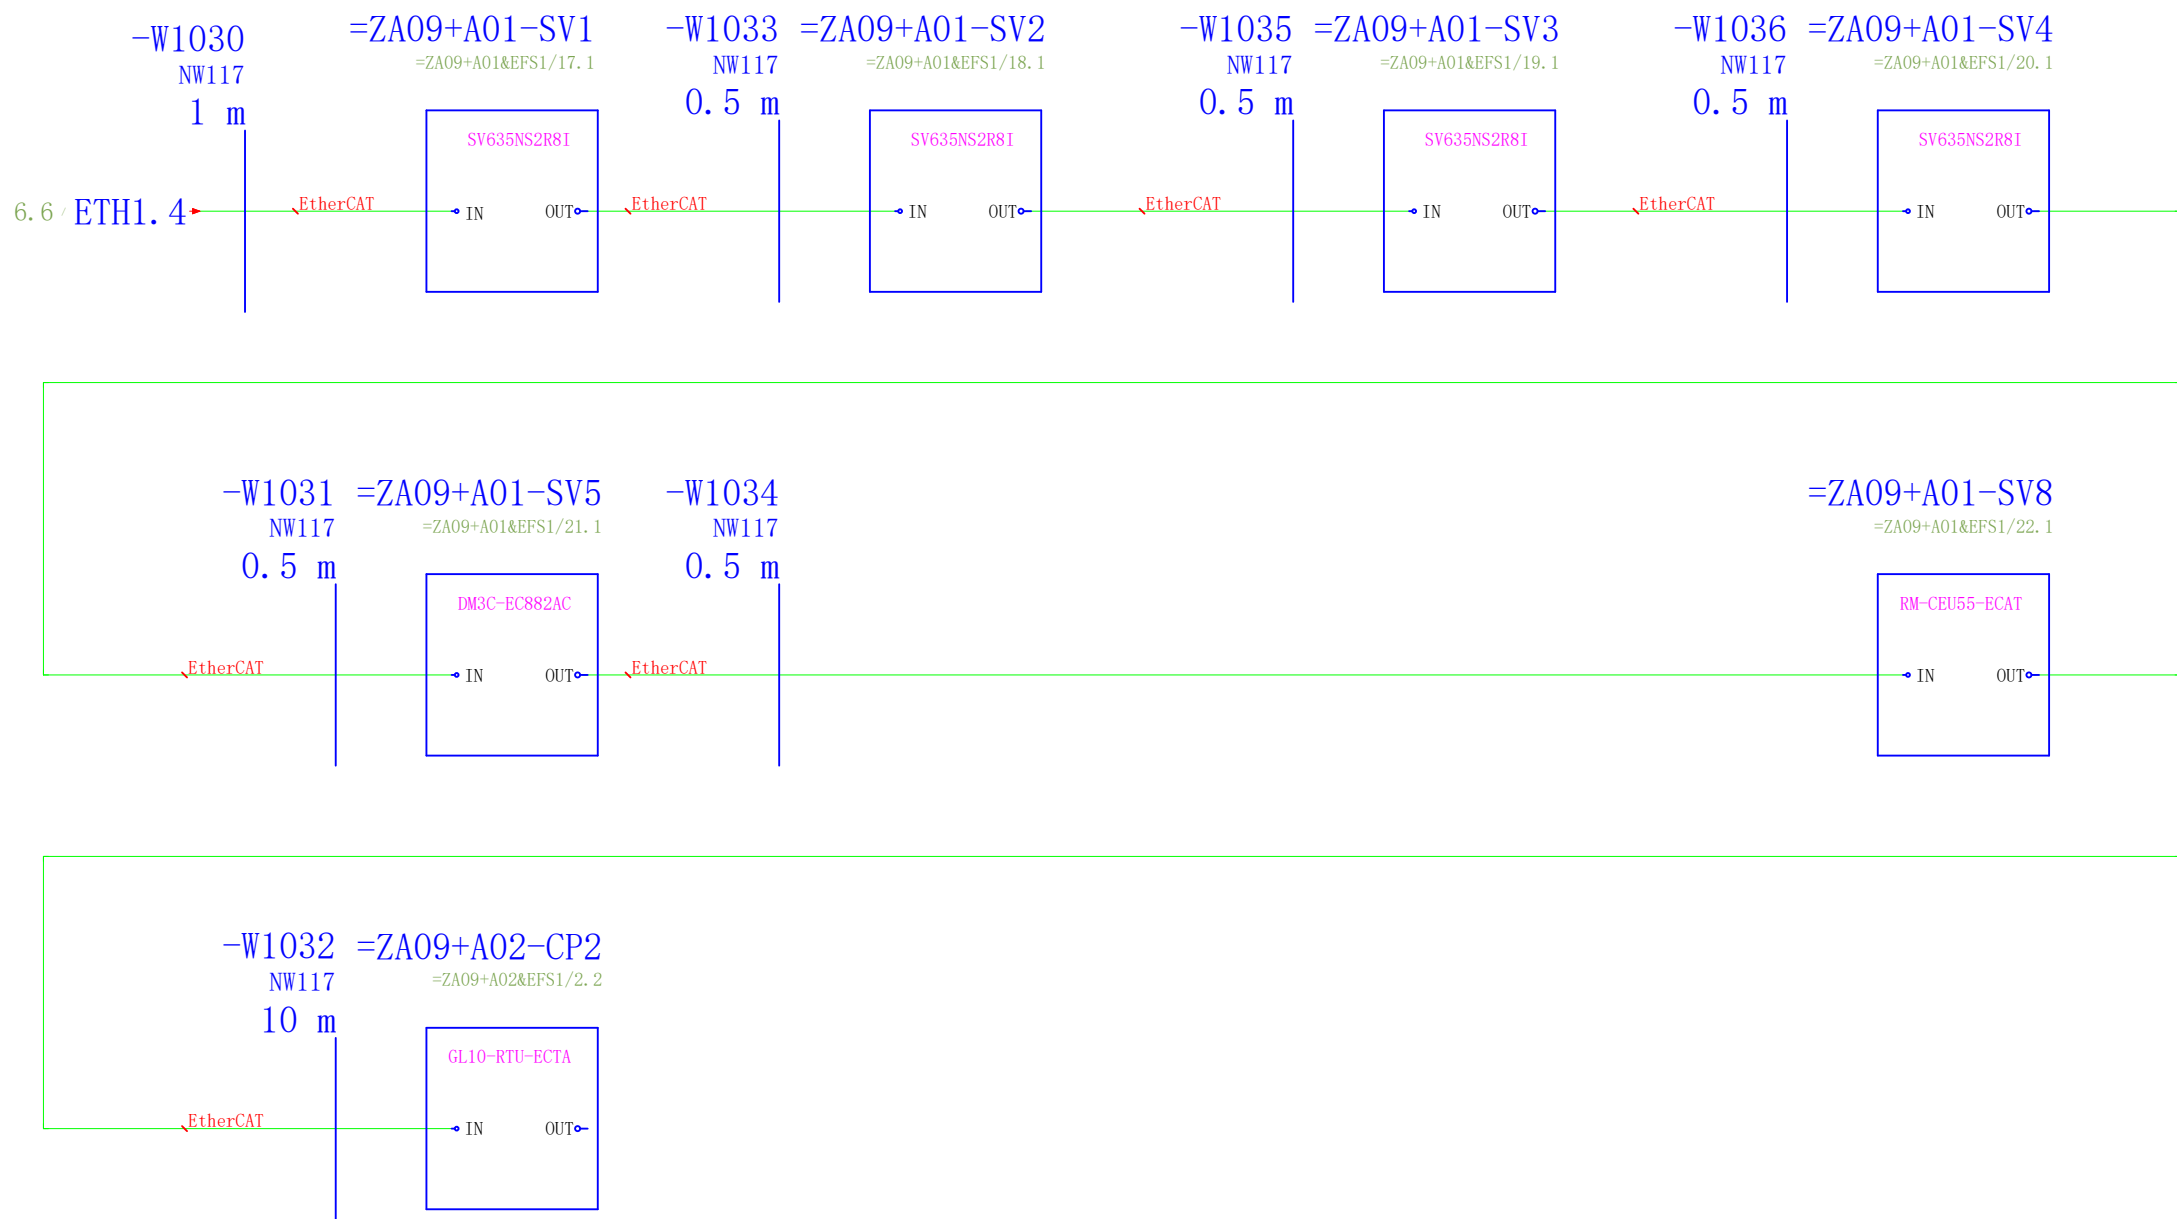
-W1030
NW117
1 m

=ZA09+A01-SV1
=ZA09+A01&EFS1/17.1
SV635NS2R8I
IN
OUT

-W1033
NW117
0.5 m

=ZA09+A01-SV2
=ZA09+A01&EFS1/18.1
SV635NS2R8I
IN
OUT

-W1035
NW117
0.5 m

=ZA09+A01-SV3
=ZA09+A01&EFS1/19.1
SV635NS2R8I
IN
OUT

-W1036
NW117
0.5 m

=ZA09+A01-SV4
=ZA09+A01&EFS1/20.1
SV635NS2R8I
IN
OUT

6.6 / ETH1.4
EtherCAT
EtherCAT
EtherCAT
EtherCAT

-W1031
NW117
0.5 m

=ZA09+A01-SV5
=ZA09+A01&EFS1/21.1
DM3C-EC882AC
IN
OUT

-W1034
NW117
0.5 m

=ZA09+A01-SV8
=ZA09+A01&EFS1/22.1
RM-CEU55-ECAT
IN
OUT

EtherCAT
EtherCAT

-W1032
NW117
10 m

=ZA09+A02-CP2
=ZA09+A02&EFS1/2.2
GL10-RTU-ECTA
IN
OUT

EtherCAT